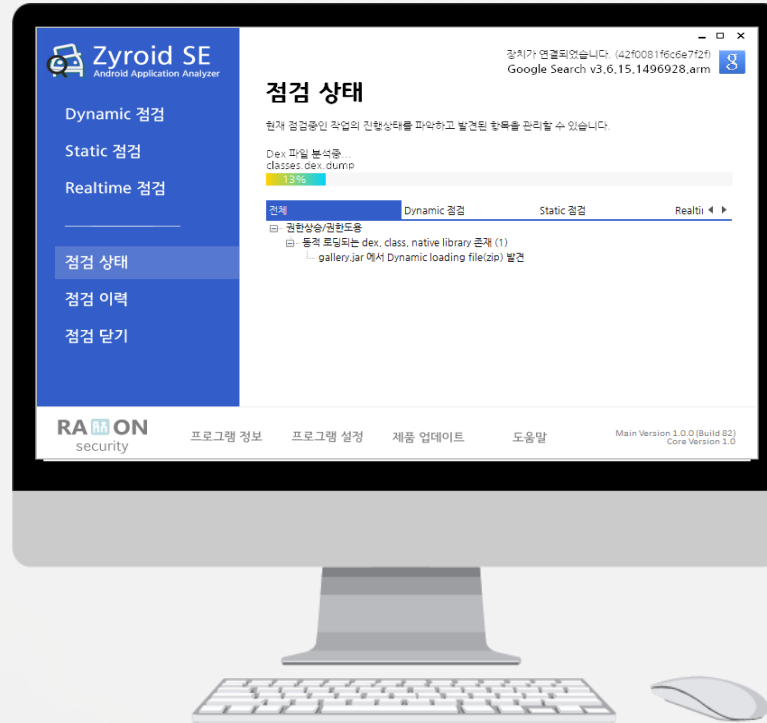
Zyroid SE
Android Application Analyzer

Dynamic 점검
Static 점검
Realtime 점검

점검 상태
점검 이력
점검 닫기

장치가 연결되었습니다. (42f0081f6c6e7f2f)
Google Search v3.6.15.1496928.arm

점검 상태

현재 점검중인 작업의 진행상태를 파악하고 발견된 항목을 관리할 수 있습니다.

Dex 파일 분석중...
classes.dex.dump
13%

| 전체 | Dynamic 점검 | Static 점검 | Realti |
|---|---|---|---|

권한상승/권한도용
동적 로딩되는 dex, class, native library 존재 (1)
gallery.jar 에서 Dynamic loading file(zip) 발견

RAON
security

프로그램 정보
프로그램 설정
제품 업데이트
도움말

Main Version 1.0.0 (Build 82)
Core Version 1.0